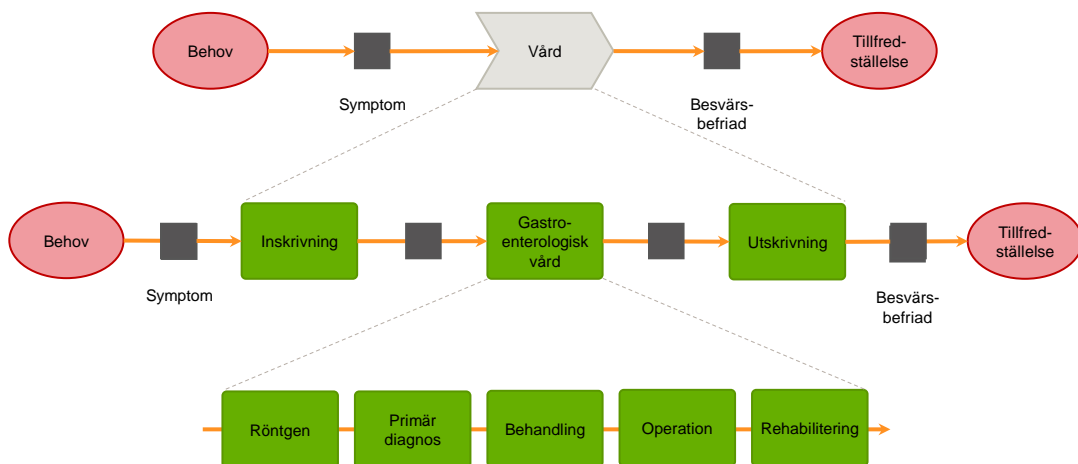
Behov

Vård

Tillfredställelse

Symptom

Besvärsbefriad

Behov

Inskrivning

Gastroenterologisk vård

Utskrivning

Tillfredställelse

Symptom

Besvärsbefriad

Röntgen

Primär diagnos

Behandling

Operation

Rehabilitering